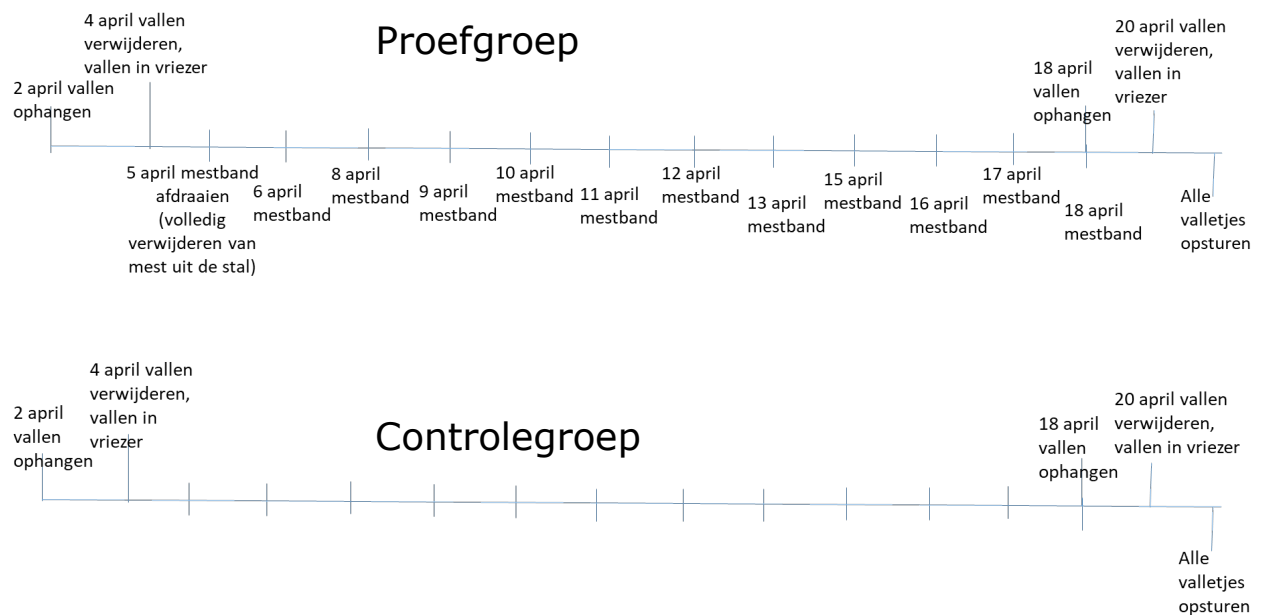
Proefgroep

2 april vallen ophangen

4 april vallen verwijderen, vallen in vriezer

5 april mestband afdraaien (volledig verwijderen van mest uit de stal)

6 april mestband

8 april mestband

9 april mestband

10 april mestband

11 april mestband

12 april mestband

13 april mestband

15 april mestband

16 april mestband

17 april mestband

18 april vallen ophangen

18 april mestband

20 april vallen verwijderen, vallen in vriezer

Alle valletjes opsturen

Controlegroep

2 april vallen ophangen

4 april vallen verwijderen, vallen in vriezer

18 april vallen ophangen

20 april vallen verwijderen, vallen in vriezer

Alle valletjes opsturen